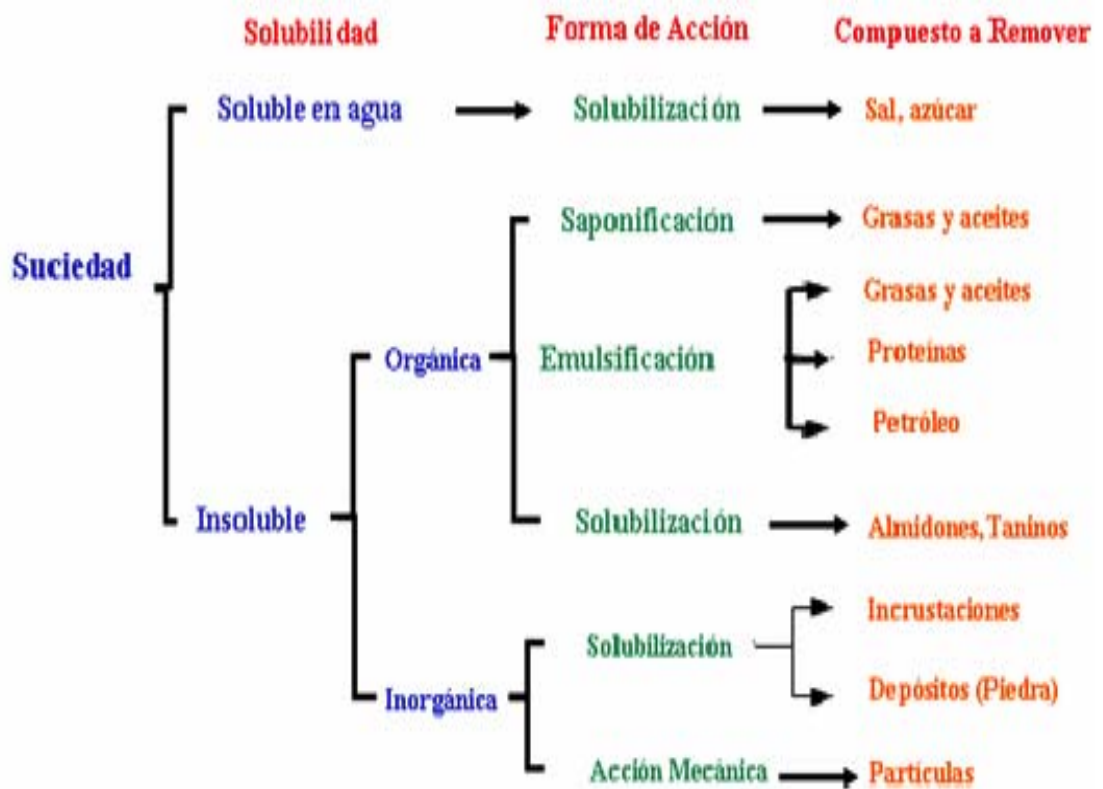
Solubilidad

Forma de Acción

Compuesto a Remover

Suciedad

Soluble en agua

Solubilización

Sal, azúcar

Insoluble

Orgánica

Saponificación

Grasas y aceites

Emulsificación

Grasas y aceites

Proteinas

Petróleo

Solubilización

Almidones, Taninos

Inorgánica

Solubilización

Incrustaciones

Depósitos (Piedra)

Acción Mecánica

Particulas